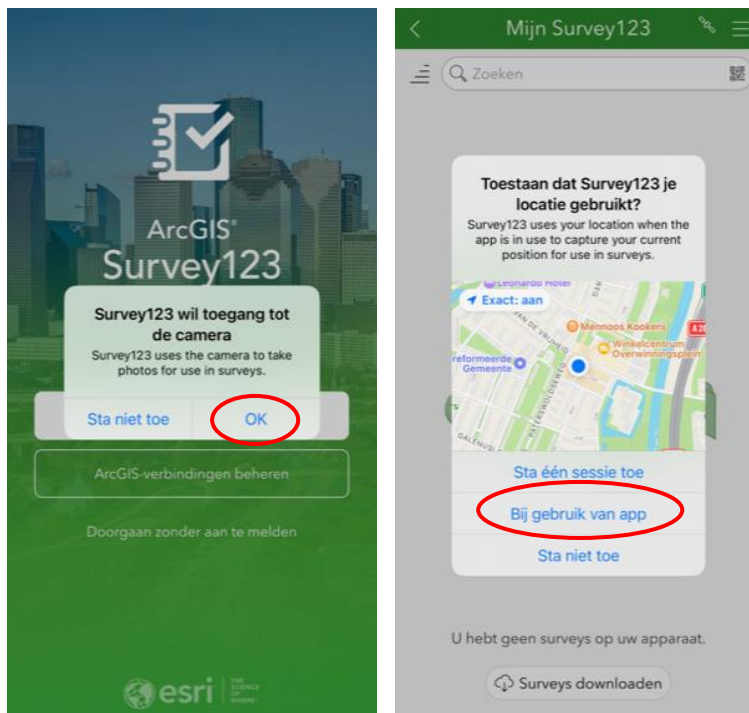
ArcGIS®
Survey123

Survey123 wil toegang tot de camera
Survey123 uses the camera to take photos for use in surveys.

Sta niet toe
OK

ArcGIS-verbindingen beheren

Doorgaan zonder aan te melden

esri THE SCIENCE OF WHERE

Mijn Survey123

Zoeken

Toestaan dat Survey123 je locatie gebruikt?
Survey123 uses your location when the app is in use to capture your current position for use in surveys.

Exact: aan
Leonardo Hotel
Mennoos Kookers
Winkelcentrum Overwinningsplein
Gereformeerde Gemeente
A10

Sta één sessie toe
Bij gebruik van app
Sta niet toe

U hebt geen surveys op uw apparaat.

Surveys downloaden